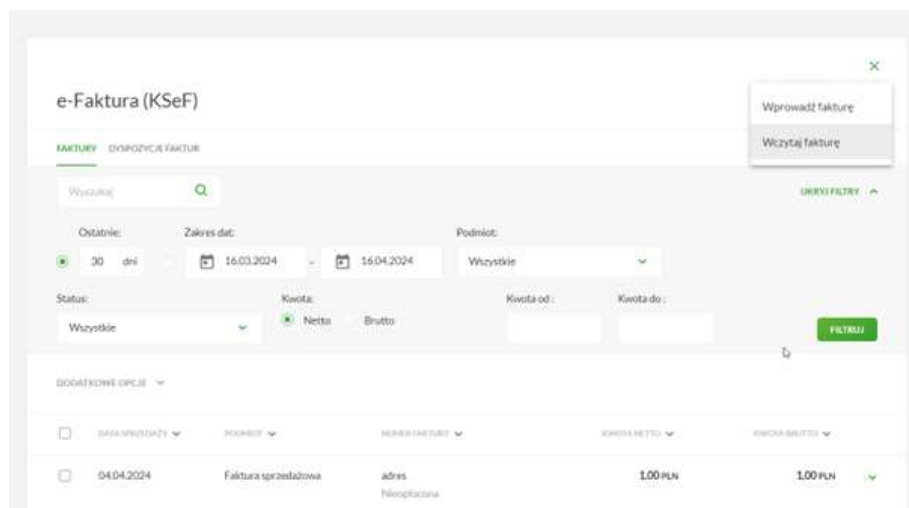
e-Faktura (KSeF)

Wprowadź fakturę

Wczytaj fakturę

FAKTURY DYSPOZYCJE FAKTUR

Wyszukaj

UKRYJ FILTRY

Ostatnie: 30 dni

Zakres dat: 16.03.2024 - 16.04.2024

Podmiot: Wszystkie

Status: Wszystkie

Kwota: Netto Brutto

Kwota od :

Kwota do :

FILTRUJ

DODATKOWE OPCJE

| | DATA SPRZEDAŻY | PODMIOT | NUMER FAKTURY | KWOTA NETTO | KWOTA BRUTTO |
|---|---|---|---|---|---|
| | 04.04.2024 | Faktura sprzedażowa | adres Nieopłacona | 1,00 PLN | 1,00 PLN |